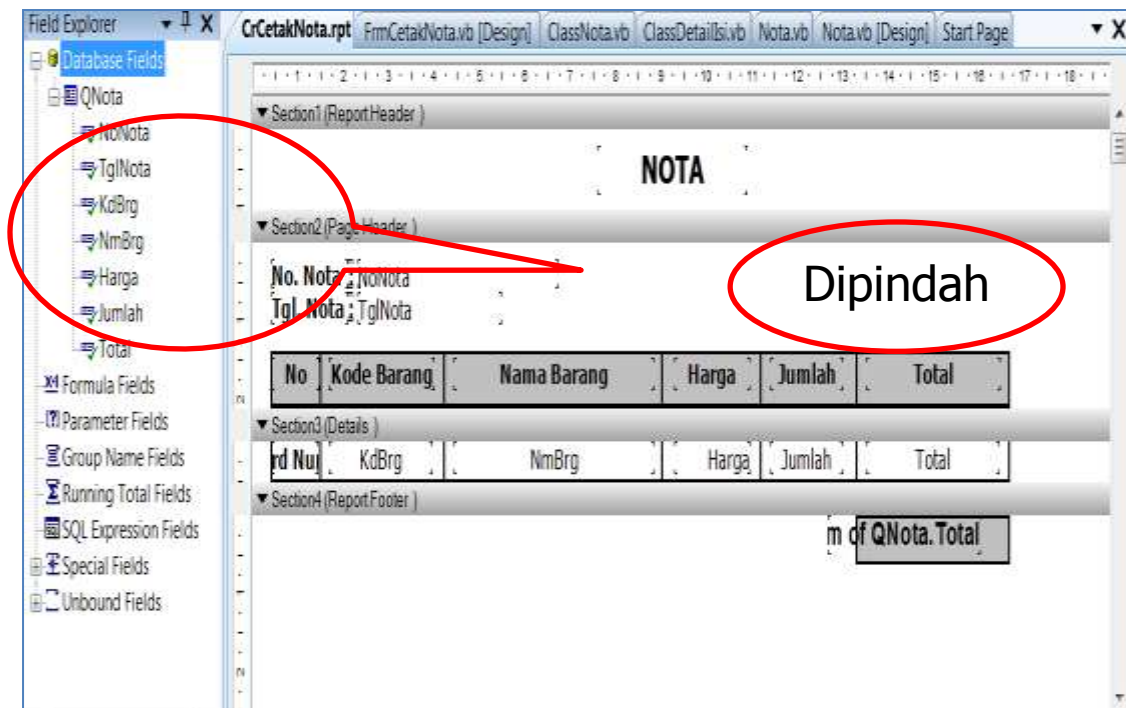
Field Explorer
Database Fields
QNota
NoNota
TglNota
KdBrg
NmBrg
Harga
Jumlah
Total
Formula Fields
Parameter Fields
Group Name Fields
Running Total Fields
SQL Expression Fields
Special Fields
Unbound Fields

CrCetakNota.rpt | FrmCetakNota.vb [Design] | ClassNota.vb | ClassDetailIsi.vb | Nota.vb | Nota.vb [Design] | Start Page

Section1 (Report Header )
NOTA
Section2 (Page Header )
No. Nota : NoNota
Tgl. Nota : TglNota
Dipindah

| No | Kode Barang | Nama Barang | Harga | Jumlah | Total |
|---|---|---|---|---|---|

Section3 (Details )

| rd Nu | KdBrg | NmBrg | Harga | Jumlah | Total |
|---|---|---|---|---|---|

Section4 (Report Footer )
m of QNota.Total